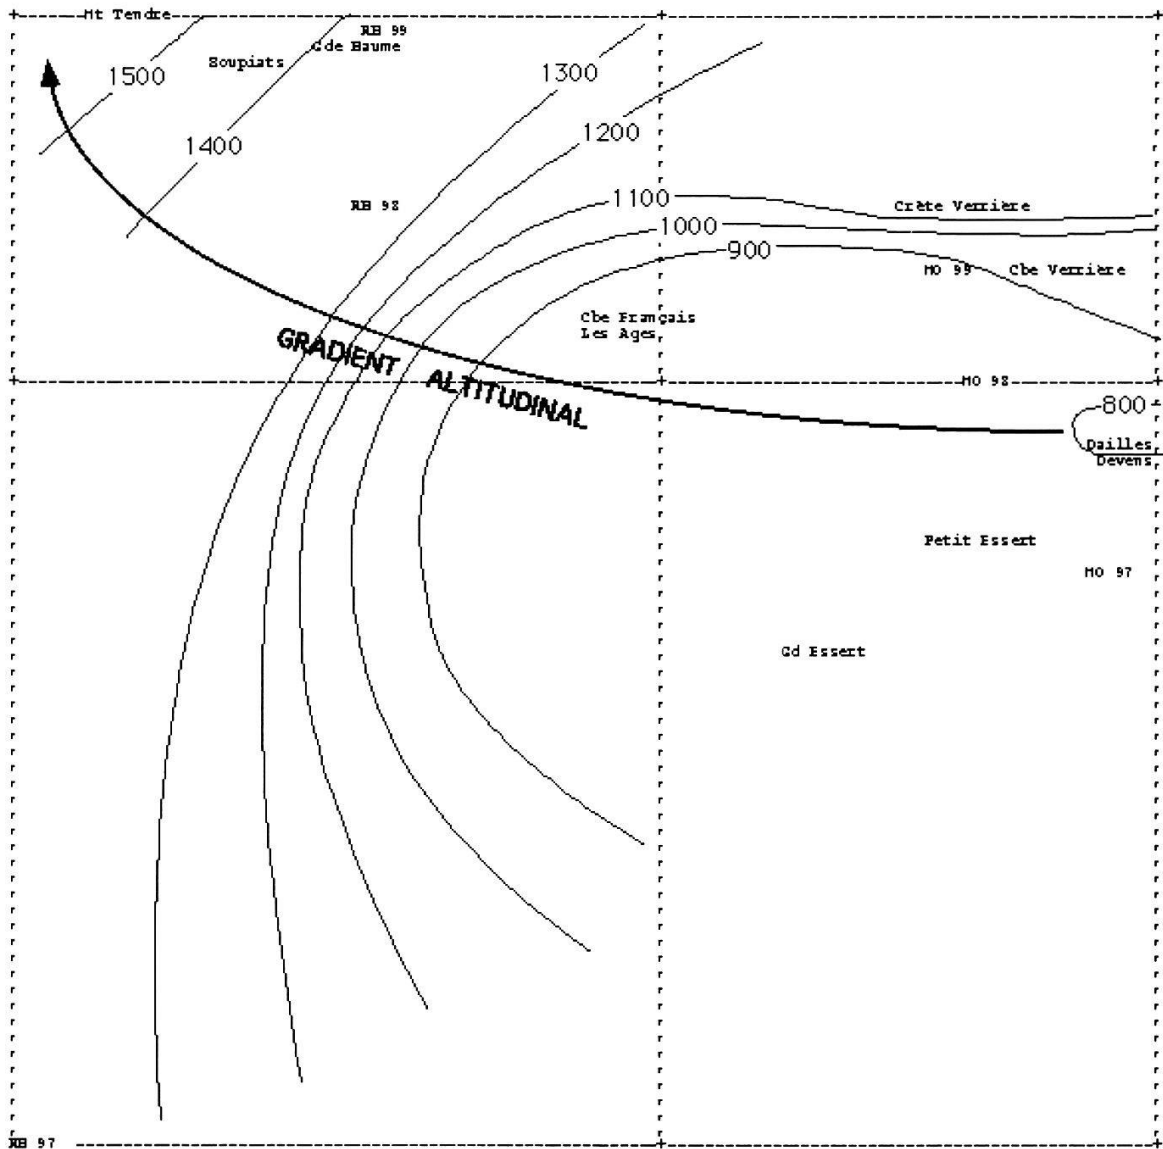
Mt Tendre
RB 99
Cde Baume
Soupiats
1500
1400
1300
1200
RB 98
1100
1000
900
Crête Verrière
MO 99
Cbe Verrière
Cbe Français
Les Ages
GRADIENT ALTITUDINAL
MO 98
800
Dailles
Devens
Petit Essert
MO 97
Gd Essert
RB 97